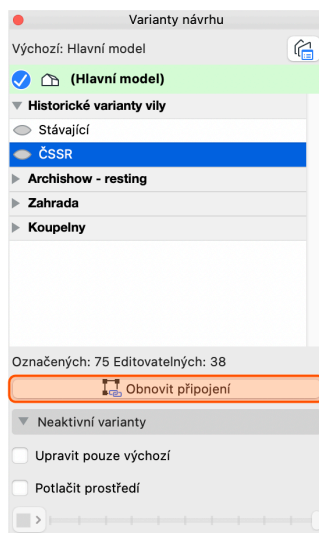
Varianty návrhu

Výchozí: Hlavní model

(Hlavní model)

Historické varianty vily

Stávající

ČSSR

Archishow - resting

Zahrada

Koupelny

Označených: 75 Editovatelných: 38

Obnovit připojení

Neaktivní varianty

Upravit pouze výchozí

Potlačit prostředí